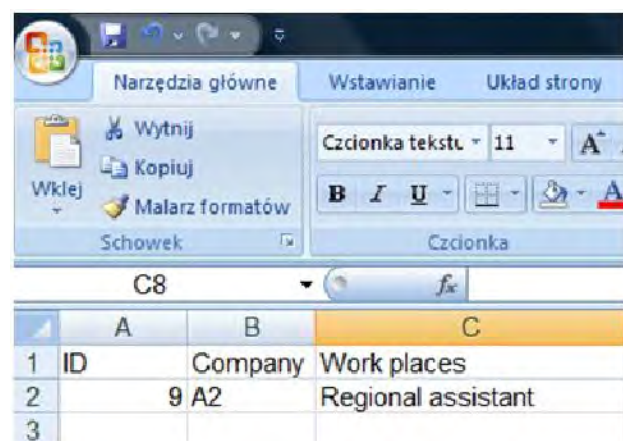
Narzędzia główne Wstawianie Układ strony

Wklej
Wytnij
Kopiuj
Malarz formatów
Schowek

Czcionka tekstu 11
B I U A
Czcionka

C8 $f_x$

|   | A | B | C |
|---|---|---|---|
| 1 | ID | Company | Work places |
| 2 | 9 | A2 | Regional assistant |
| 3 | | | |